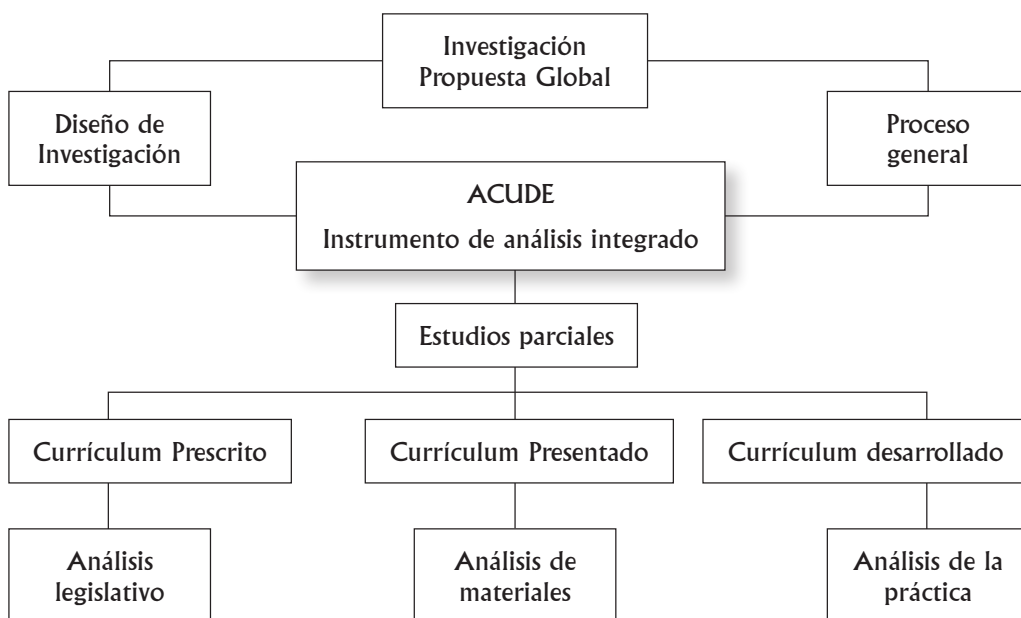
Investigación
Propuesta Global

Diseño de
Investigación

Proceso
general

ACUDE
Instrumento de análisis integrado

Estudios parciales

Currículum Prescrito

Currículum Presentado

Currículum desarrollado

Análisis
legislativo

Análisis de
materiales

Análisis de la
práctica